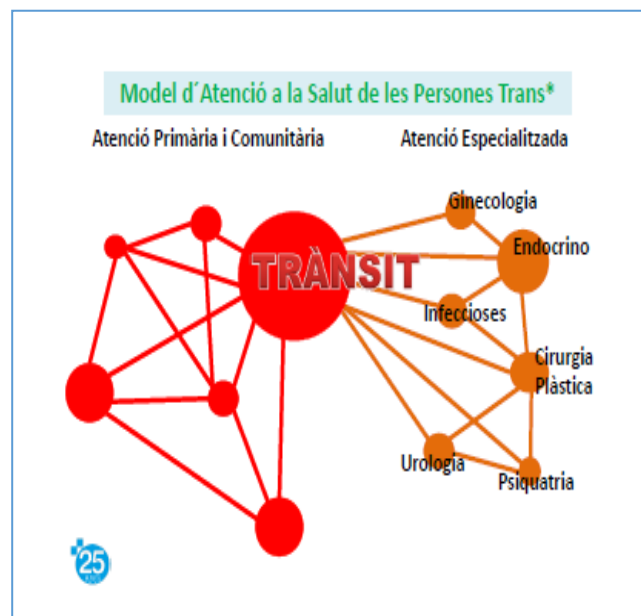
Model d´Atenció a la Salut de les Persones Trans*

Atenció Primària i Comunitària

Atenció Especialitzada

TRÀNSIT

Ginecologia

Endocrino

Infeccioses

Cirurgia Plàstica

Urologia

Psiquatria

25 ANYS